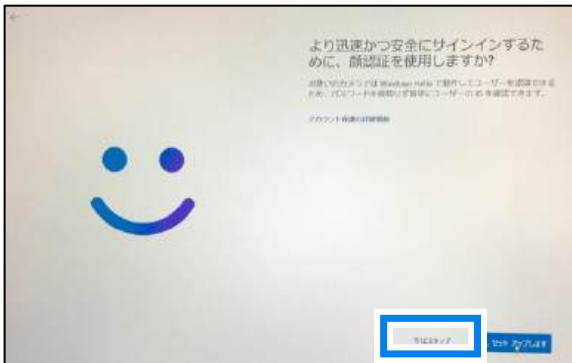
←

より迅速かつ安全にサインインするために、顔認証を使用しますか?

お使いのカメラでは Windows Hello で動作しユーザーを認識できるため、パスワードを使用せず簡単にユーザーの ID を確認できます。

アカウント保護の詳細情報

今はスキップ

セットアップします